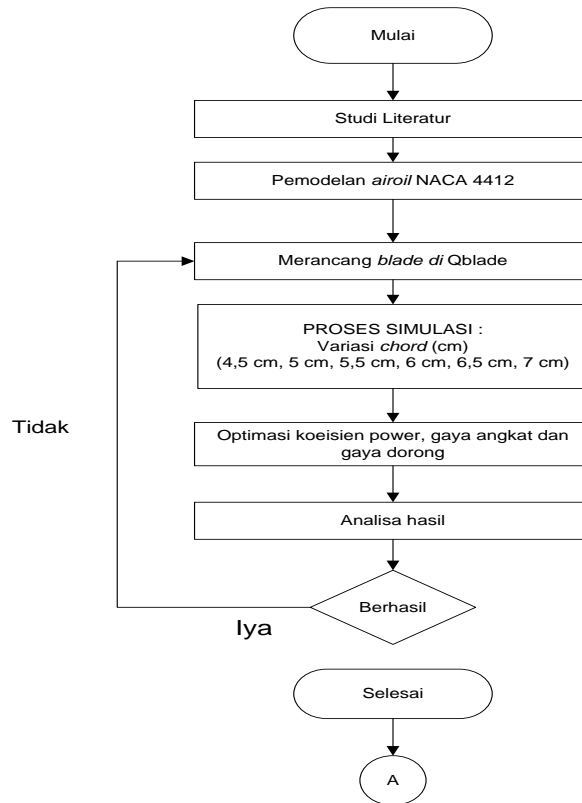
Mulai

Studi Literatur

Pemodelan airoil NACA 4412

Merancang blade di Qblade

PROSES SIMULASI :
Variasi chord (cm)
(4,5 cm, 5 cm, 5,5 cm, 6 cm, 6,5 cm, 7 cm)

Tidak

Optimasi koeisien power, gaya angkat dan gaya dorong

Analisa hasil

Berhasil

Iya

Selesai

A